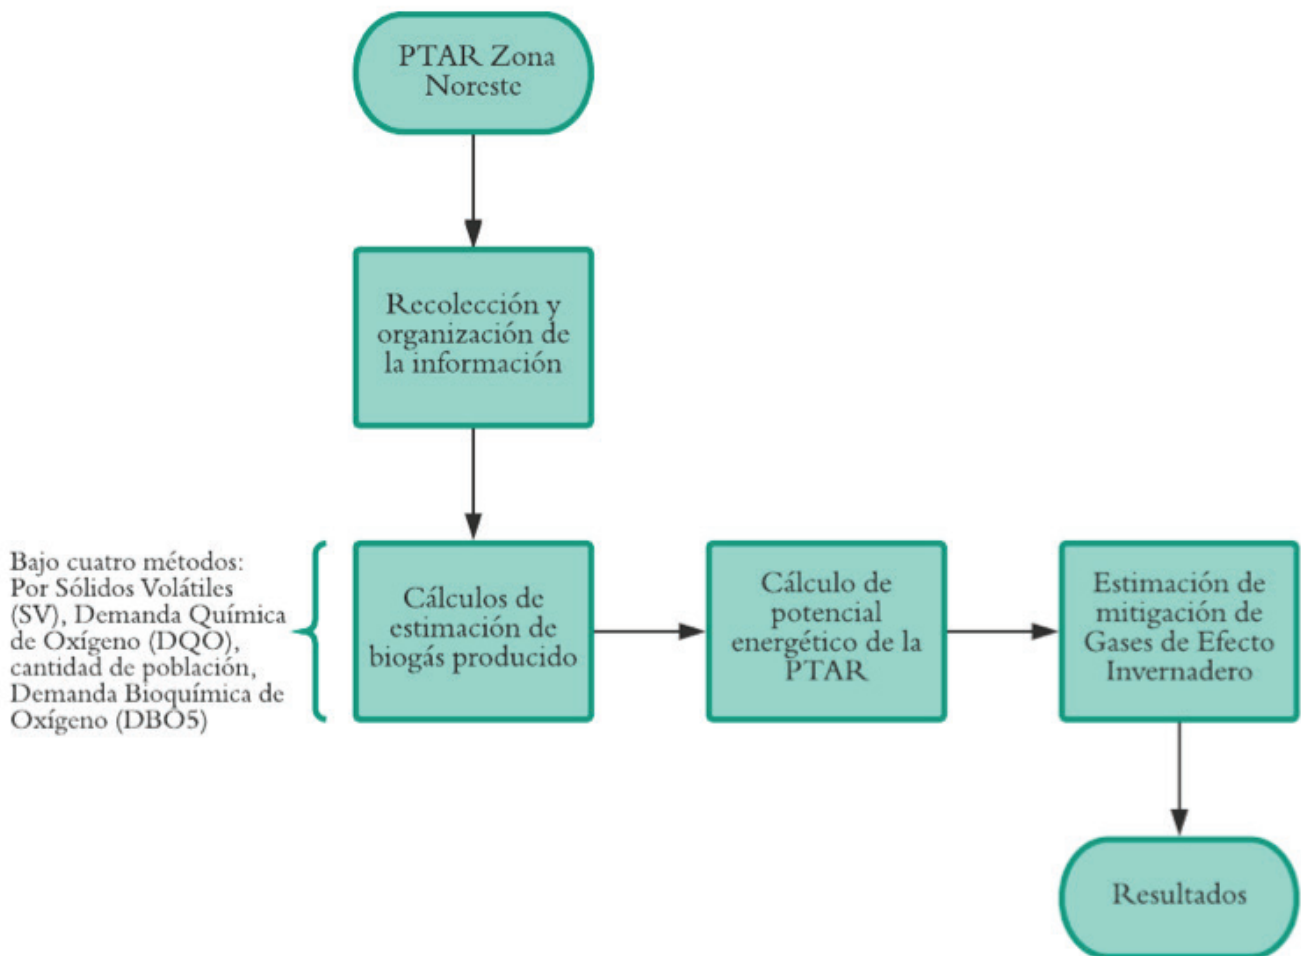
PTAR Zona Noreste

Recolección y organización de la información

Bajo cuatro métodos: Por Sólidos Volátiles (SV), Demanda Química de Oxígeno (DQO), cantidad de población, Demanda Bioquímica de Oxígeno (DBO5)

Cálculos de estimación de biogás producido

Cálculo de potencial energético de la PTAR

Estimación de mitigación de Gases de Efecto Invernadero

Resultados